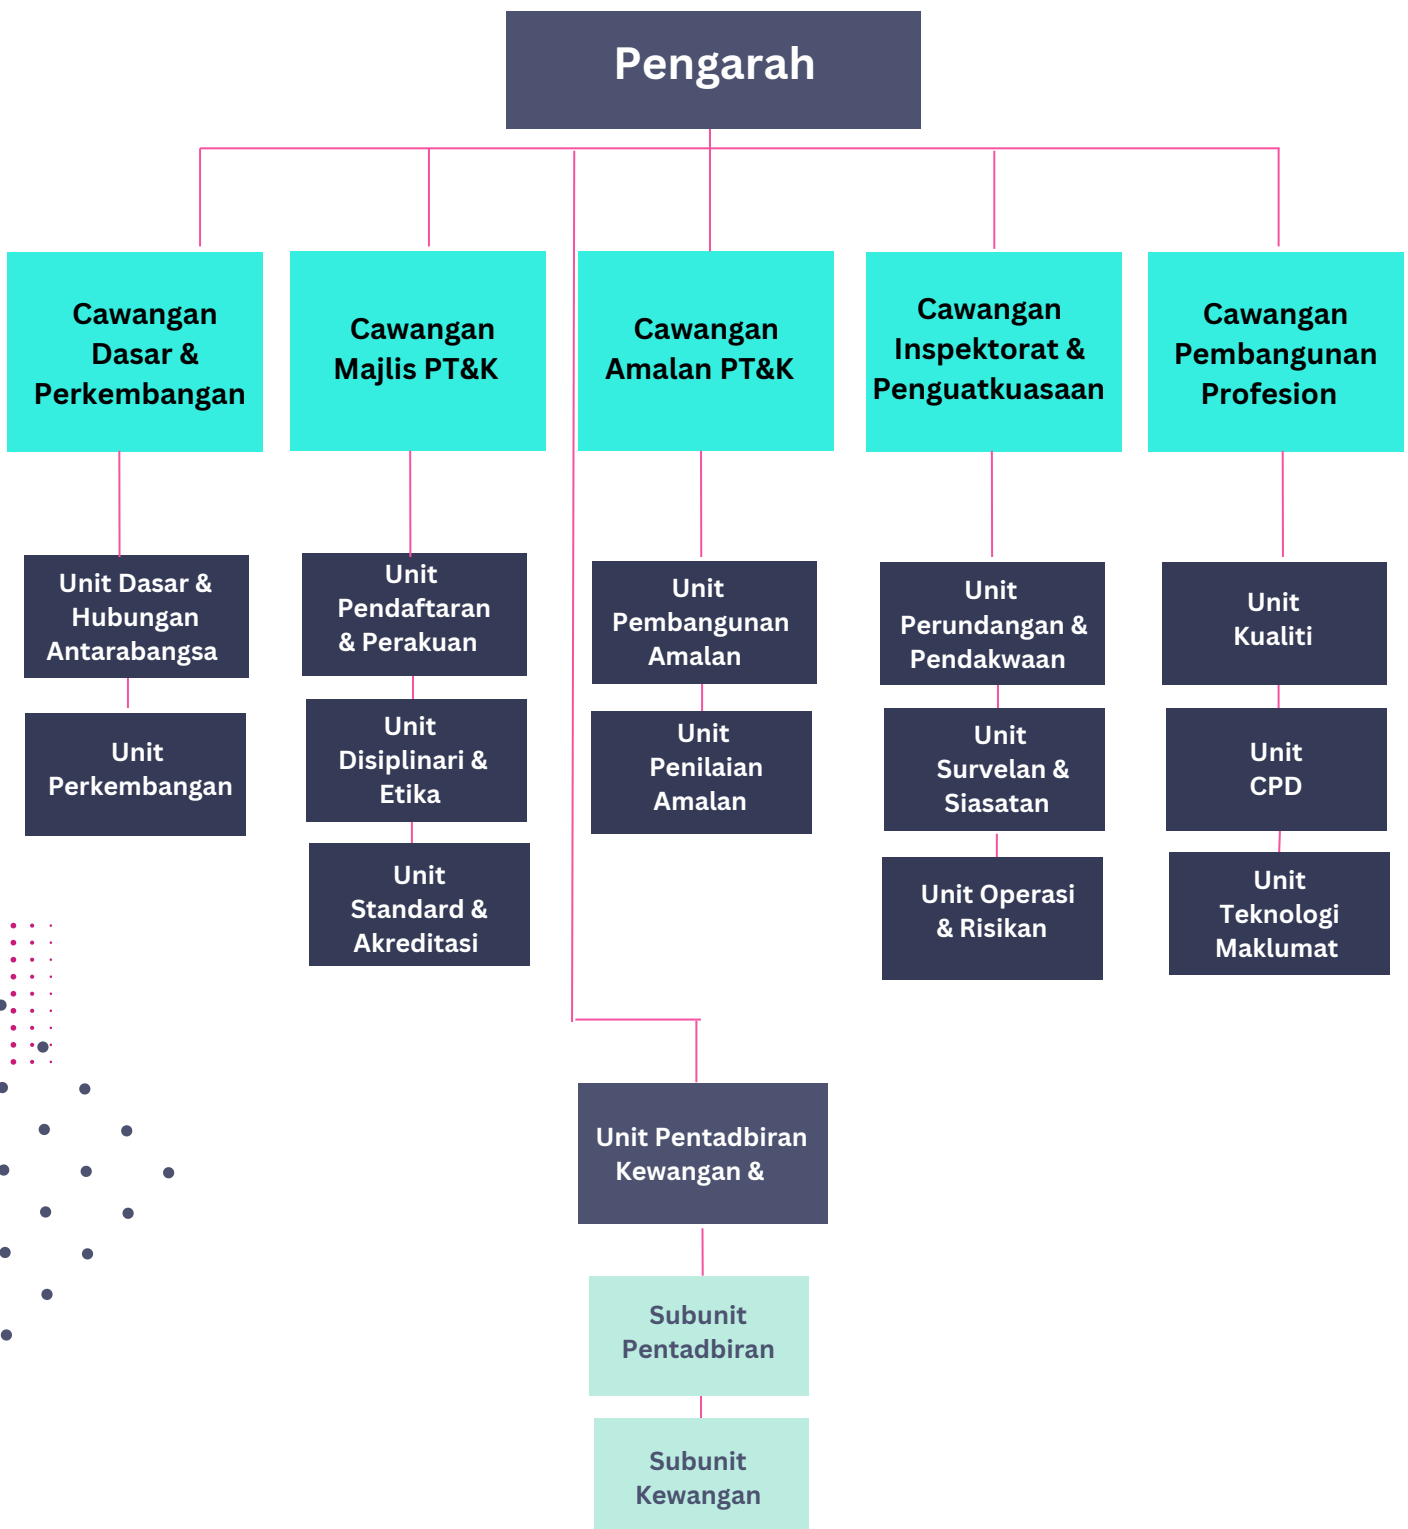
Pengarah

Cawangan Dasar & Perkembangan

Unit Dasar & Hubungan Antarabangsa

Unit Perkembangan

Cawangan Majlis PT&K

Unit Pendaftaran & Perakuan

Unit Disiplinari & Etika

Unit Standard & Akreditasi

Cawangan Amalan PT&K

Unit Pembangunan Amalan

Unit Penilaian Amalan

Cawangan Inspektorat & Penguatkuasaan

Unit Perundangan & Pendakwaan

Unit Survelan & Siasatan

Unit Operasi & Risikan

Cawangan Pembangunan Profesion

Unit Kualiti

Unit CPD

Unit Teknologi Maklumat

Unit Pentadbiran Kewangan &

Subunit Pentadbiran

Subunit Kewangan